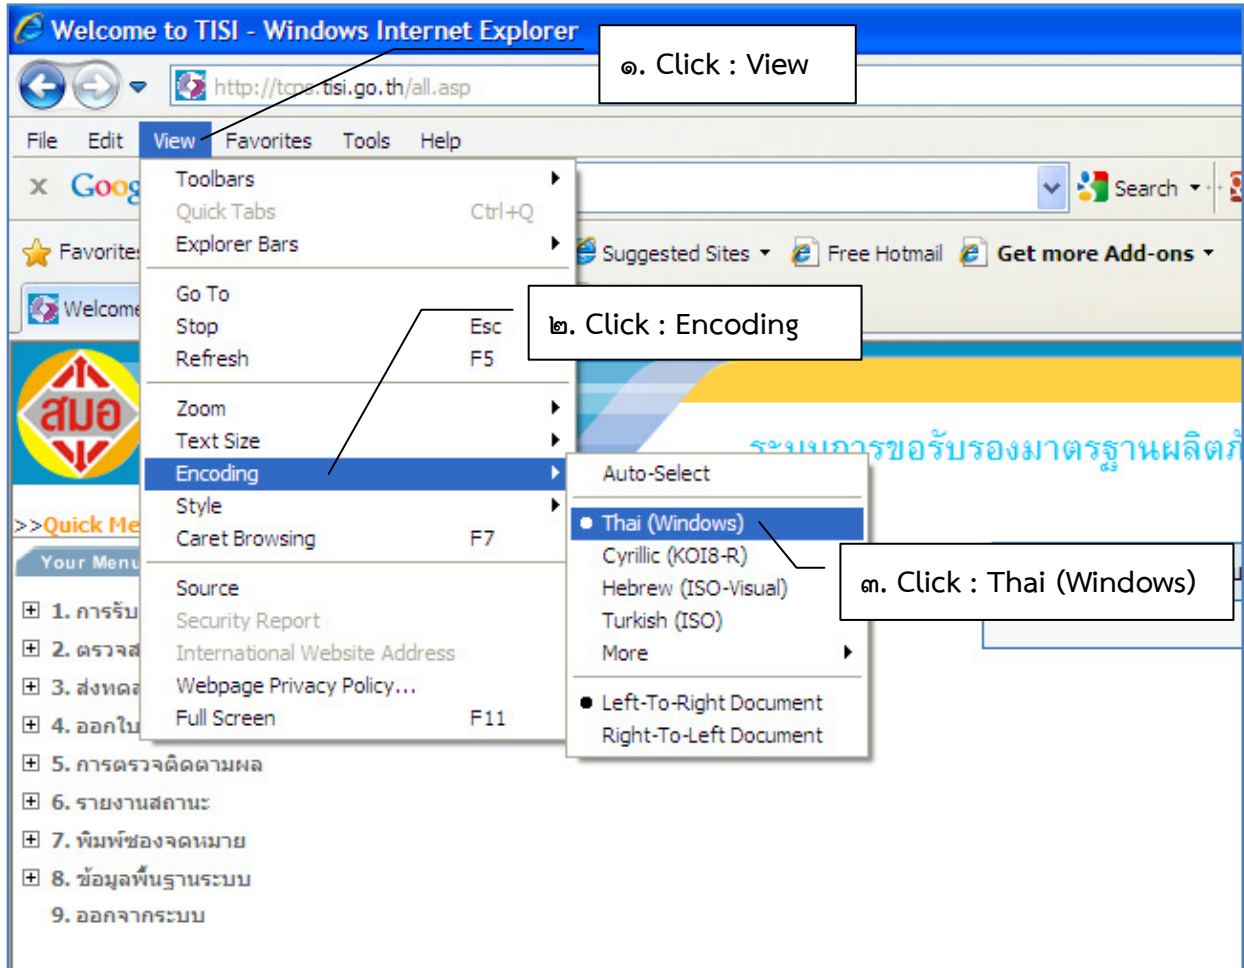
Welcome to TISI - Windows Internet Explorer

๑. Click : View

http://tcps.tisi.go.th/all.asp

File Edit View Favorites Tools Help

Goog

Search

Favorites

Suggested Sites

Free Hotmail

Get more Add-ons

Welcome

Toolbars
Quick Tabs Ctrl+Q
Explorer Bars

Go To
Stop Esc
Refresh F5

Zoom
Text Size
Encoding
Style
Caret Browsing F7

Source
Security Report
International Website Address
Webpage Privacy Policy...
Full Screen F11

๒. Click : Encoding

Auto-Select

Thai (Windows)
Cyrillic (KOI8-R)
Hebrew (ISO-Visual)
Turkish (ISO)
More

Left-To-Right Document
Right-To-Left Document

๓. Click : Thai (Windows)

สมอ

ระบบการขอรับรองมาตรฐานผลิตภ

>>Quick Me

Your Menu

1. การรับ
2. ตรวจส
3. ส่งผล
4. ออกใบ
5. การตรวจติดตามผล
6. รายงานสถานะ
7. พิมพ์ซองจดหมาย
8. ข้อมูลพื้นฐานระบบ
9. ออกจากระบบ